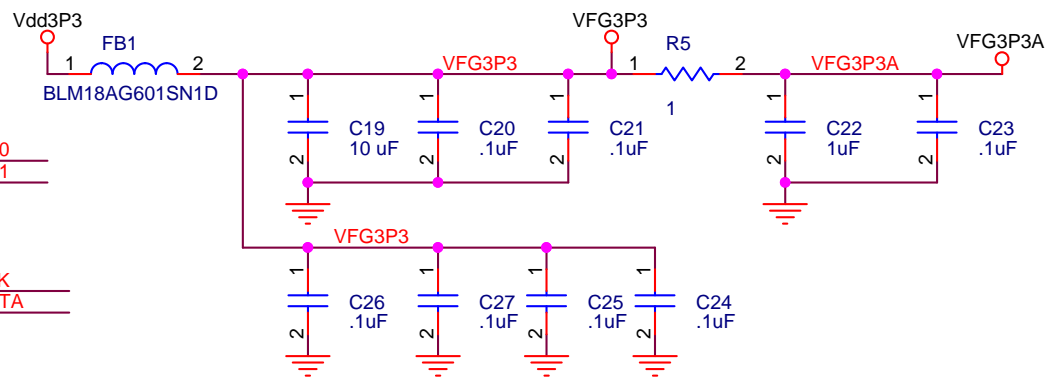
Vdd3P3
FB1
1
2
BLM18AG601SN1D
VFG3P3
VFG3P3
1
R5
2
1
VFG3P3A
VFG3P3A
0
1
1
C19
10 uF
2
1
C20
.1uF
2
1
C21
.1uF
2
1
C22
1uF
2
1
C23
.1uF
2
VFG3P3
K
TA
1
C26
.1uF
2
1
C27
.1uF
2
1
C25
.1uF
2
1
C24
.1uF
2